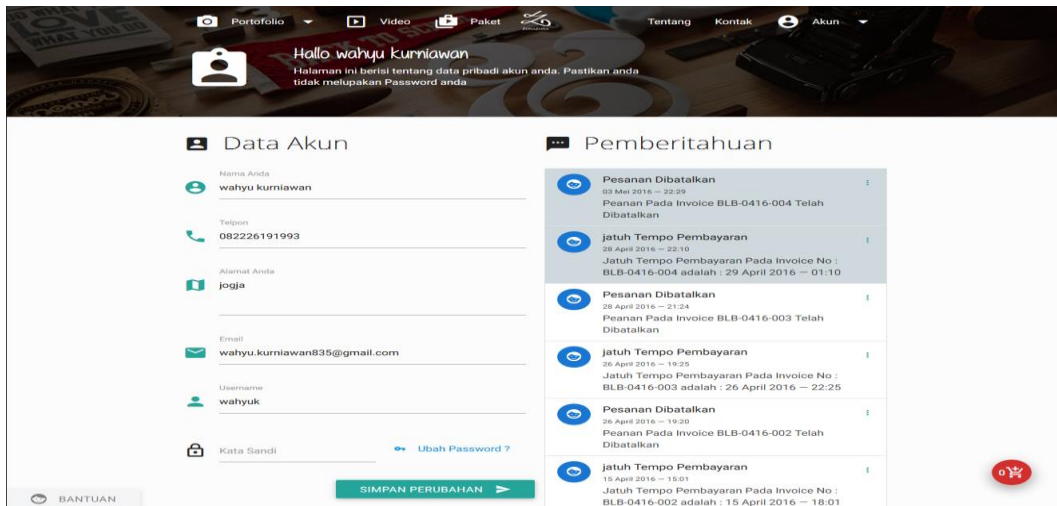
Portofolio Video Paket Tentang Kontak Akun

Hallo wahyu kurniawan

Halaman ini berisi tentang data pribadi akun anda. Pastikan anda tidak melupakan Password anda

Data Akun

Nama Anda
wahyu kurniawan

Telpon
082226191993

Alamat Anda
jogja

Email
wahyu.kurniawan835@gmail.com

Username
wahyuk

Kata Sandi

Ubah Password ?

SIMPAN PERUBAHAN

Pemberitahuan

Pesanan Dibatalkan
03 Mei 2016 — 22:29
Peanan Pada Invoice BLB-0416-004 Telah Dibatalkan

jatuh Tempo Pembayaran
28 April 2016 — 22:10
Jatuh Tempo Pembayaran Pada Invoice No : BLB-0416-004 adalah : 29 April 2016 — 01:10

Pesanan Dibatalkan
28 April 2016 — 21:24
Peanan Pada Invoice BLB-0416-003 Telah Dibatalkan

jatuh Tempo Pembayaran
26 April 2016 — 19:25
Jatuh Tempo Pembayaran Pada Invoice No : BLB-0416-003 adalah : 26 April 2016 — 22:25

Pesanan Dibatalkan
26 April 2016 — 19:20
Peanan Pada Invoice BLB-0416-002 Telah Dibatalkan

jatuh Tempo Pembayaran
15 April 2016 — 15:01
Jatuh Tempo Pembayaran Pada Invoice No : BLB-0416-002 adalah : 15 April 2016 — 18:01

BANTUAN

0